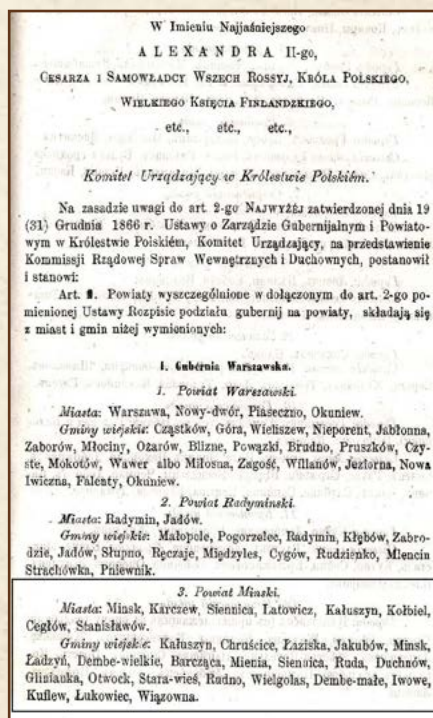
W Imieniu Najjaśniejszego
ALEXANDRA II-go,
Cesarza i Samowładcy Wszech Rossyj, Króla Polskiego,
Wielkiego Księcia Finlandzkiego,
etc., etc., etc.,

Komitet Urządzający w Królestwie Polskiém.

Na zasadzie uwagi do art. 2-go Najwyżéj zatwierdzonej dnia 19 (31) Grudnia 1866 r. Ustawy o Zarządzie Gubernialnym i Powiatowym w Królestwie Polskiém, Komitet Urządzający, na przedstawienie Kommissji Rządowej Spraw Wewnętrznych i Duchownych, postanowił i stanowi:

Art. 1. Powiaty wyszczególnione w dołączonym do art. 2-go pomienionej Ustawy Rozpisie podziału gubernij na powiaty, składają się z miast i gmin niżej wymienionych:

I. Gubernia Warszawska.

1. Powiat Warszawski.

Miasta: Warszawa, Nowy-dwór, Piaseczno, Okuniew.

Gminy wiejskie: Cząstków, Góra, Wieliszew, Nieporent, Jabłonna, Zaborów, Młociny, Ożarów, Blizne, Powązki, Brudno, Pruszków, Czyste, Mokotów, Wawer albo Miłosna, Zagość, Willanów, Jeziorna, Nowa Iwiczna, Falenty, Okuniew.

2. Powiat Radyminski.

Miasta: Radymin, Jadów.

Gminy wiejskie: Małopole, Pogorzelec, Radymin, Klębów, Zabrodzie, Jadów, Słupno, Ręczaje, Międzyles, Cygów, Rudzienko, Mlencin Strachówka, Pniewnik.

3. Powiat Minski.

Miasta: Minsk, Karczew, Siennica, Latowicz, Kałuszyn, Kołbiel, Cegłów, Stanisławów.

Gminy wiejskie: Kałuszyn, Chruście, Łaziska, Jakubów, Minsk, Ładzyń, Dembe-wielkie, Barcząca, Mienia, Siennica, Ruda, Duchnów, Glinianka, Otwock, Stara-wieś, Rudno, Wielgolas, Dembe-małe, Iwowe, Kuflew, Łukowiec, Wiązowna.